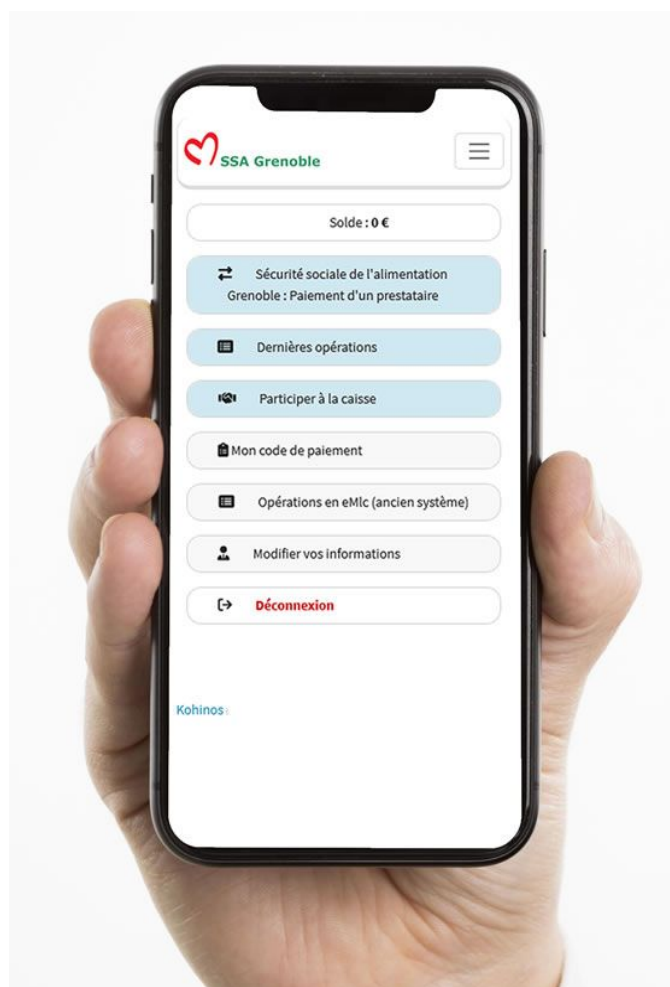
SSA Grenoble

Solde : 0 €

Sécurité sociale de l'alimentation Grenoble : Paiement d'un prestataire

Dernières opérations

Participer à la caisse

Mon code de paiement

Opérations en eMlc (ancien système)

Modifier vos informations

Déconnexion

Kohinos